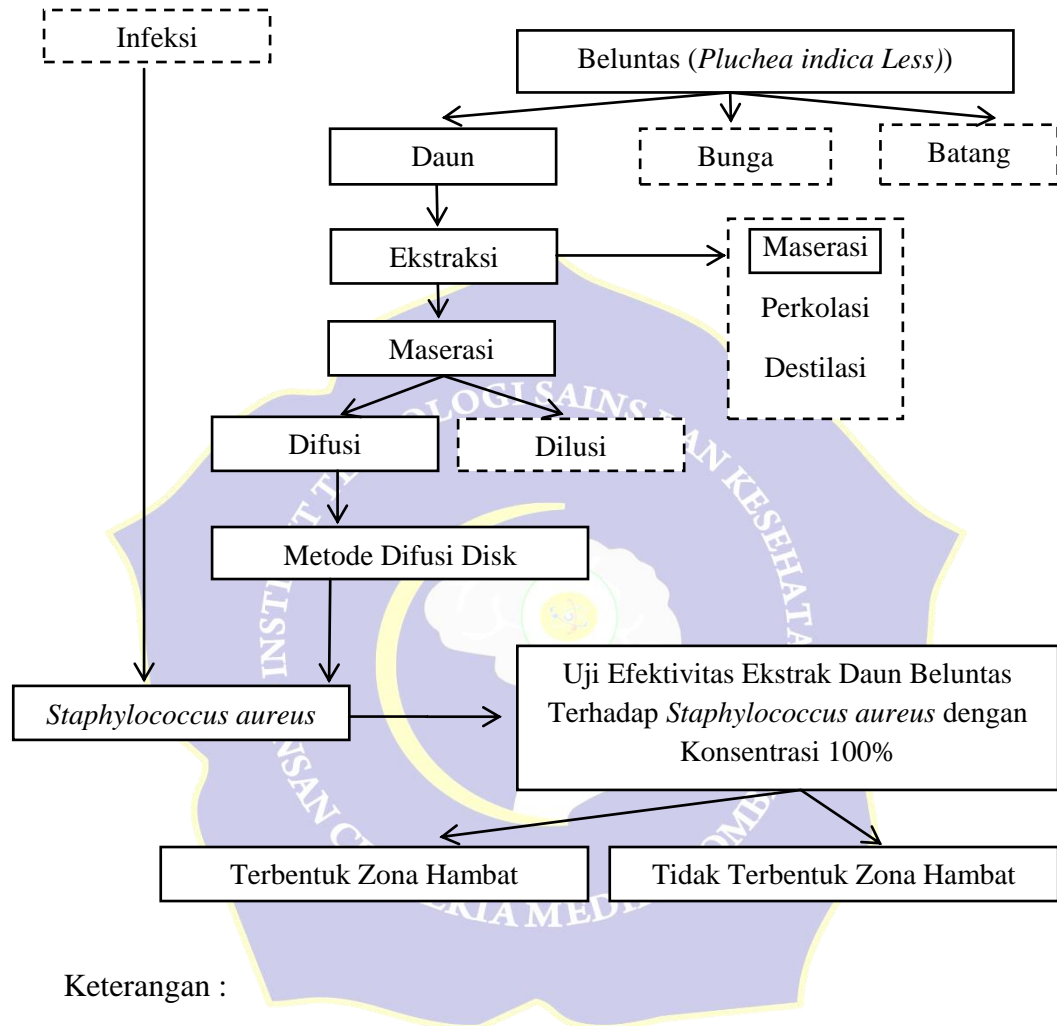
Infeksi

Beluntas (*Pluchea indica Less*))

Daun

Bunga

Batang

Ekstraksi

Maserasi

Perkolasi

Destilasi

Maserasi

Difusi

Dilusi

Metode Difusi Disk

*Staphylococcus aureus*

Uji Efektivitas Ekstrak Daun Beluntas Terhadap *Staphylococcus aureus* dengan Konsentrasi 100%

Terbentuk Zona Hambat

Tidak Terbentuk Zona Hambat

Keterangan :

INSTITUT TEKNOLOGI SAINS DAN KESEHATAN INSAN CENDEKIA MEDIKA JOMBANG